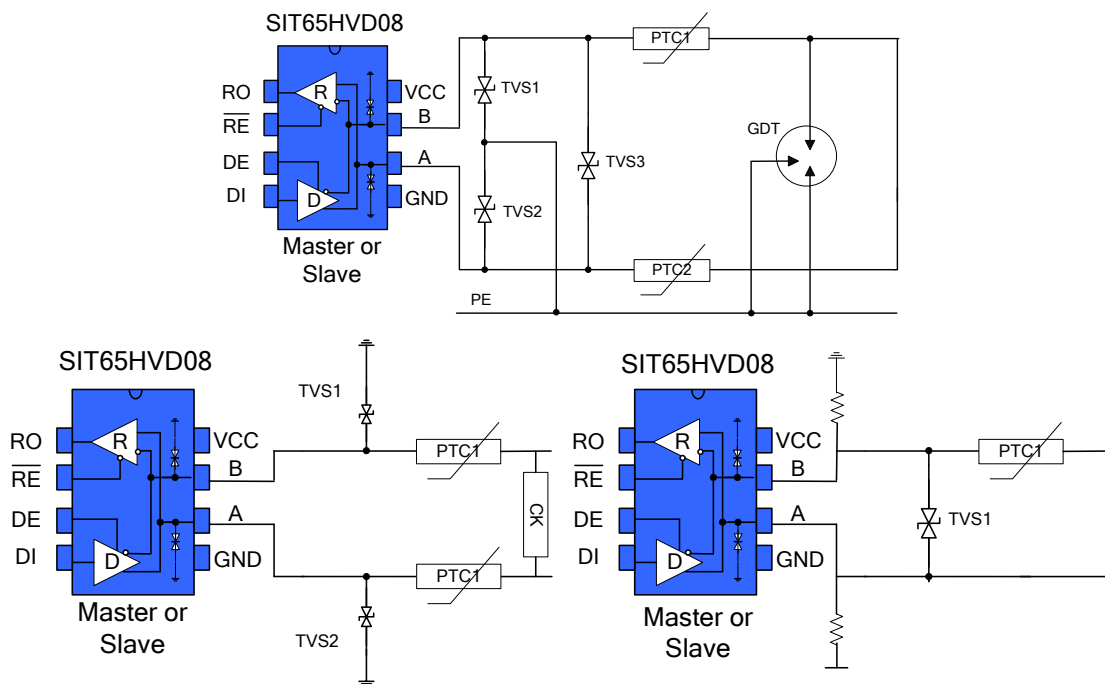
SIT65HVD08
RO
$\overline{RE}$
DE
DI
R
D
VCC
B
A
GND
Master or Slave
TVS1
TVS2
TVS3
PTC1
PTC2
GDT
PE

SIT65HVD08
RO
$\overline{RE}$
DE
DI
R
D
VCC
B
A
GND
Master or Slave
TVS1
TVS2
PTC1
PTC1
CK

SIT65HVD08
RO
$\overline{RE}$
DE
DI
R
D
VCC
B
A
GND
Master or Slave
PTC1
TVS1